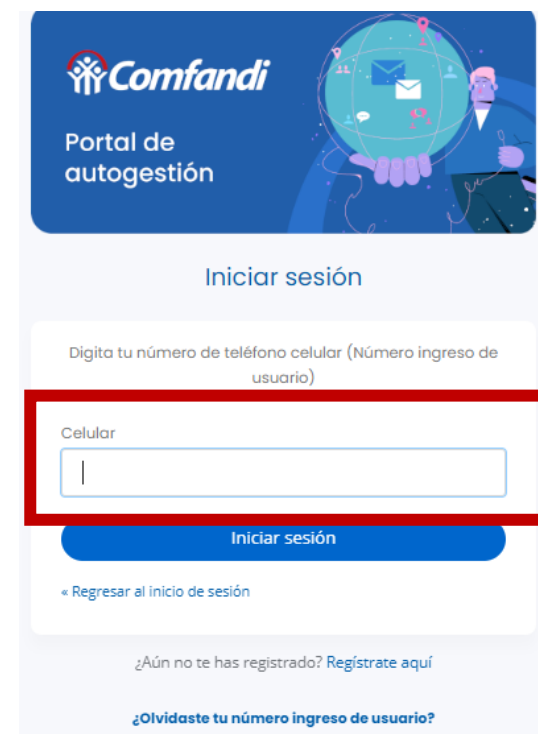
Comfandi

Portal de autogestión

Iniciar sesión

Digita tu número de teléfono celular (Número ingreso de usuario)

Celular

Iniciar sesión

« Regresar al inicio de sesión

¿Aún no te has registrado? Regístrate aquí

¿Olvidaste tu número ingreso de usuario?